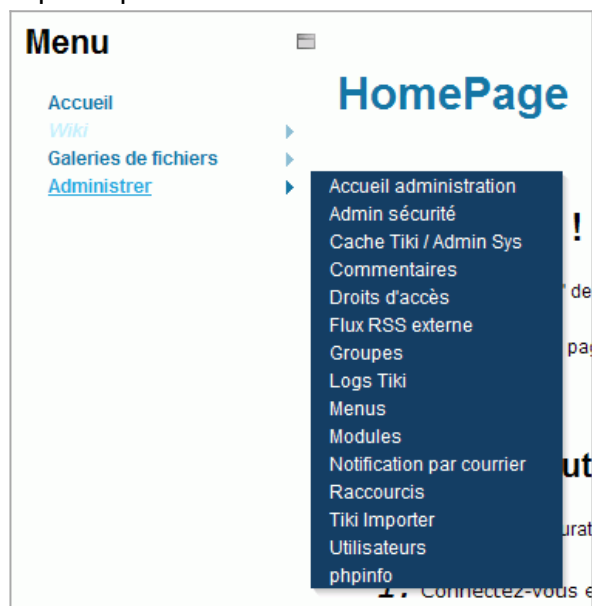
Menu

Accueil
Wiki
Galeries de fichiers
Administrer

HomePage

Accueil administration
Admin sécurité
Cache Tiki / Admin Sys
Commentaires
Droits d'accès
Flux RSS externe
Groupes
Logs Tiki
Menus
Modules
Notification par courrier
Raccourcis
Tiki Importer
Utilisateurs
phpinfo

!
" de
pag
ut
urat
1. Connectez-vous e